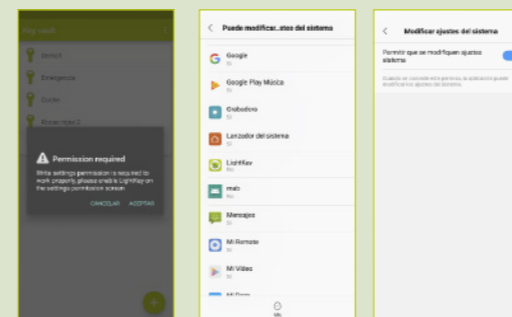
Key cards

Benefit

Emergence

Studio

Kincentrico 2

Permission required

Write settings permission is required to work properly, please enable LightKey on the settings permission screen

CANCELAR

ACEPTAR

Puede modificar...stes del sistema

Google

Sí

Google Play Música

Sí

Grabadora

Sí

Lanzador del sistema

Sí

LightKey

No

mab

No

Mensajes

Sí

Mi Remote

Sí

Mi Video

Sí

Modificar ajustes del sistema

Permitir que se modifiquen ajustes sistema

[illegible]